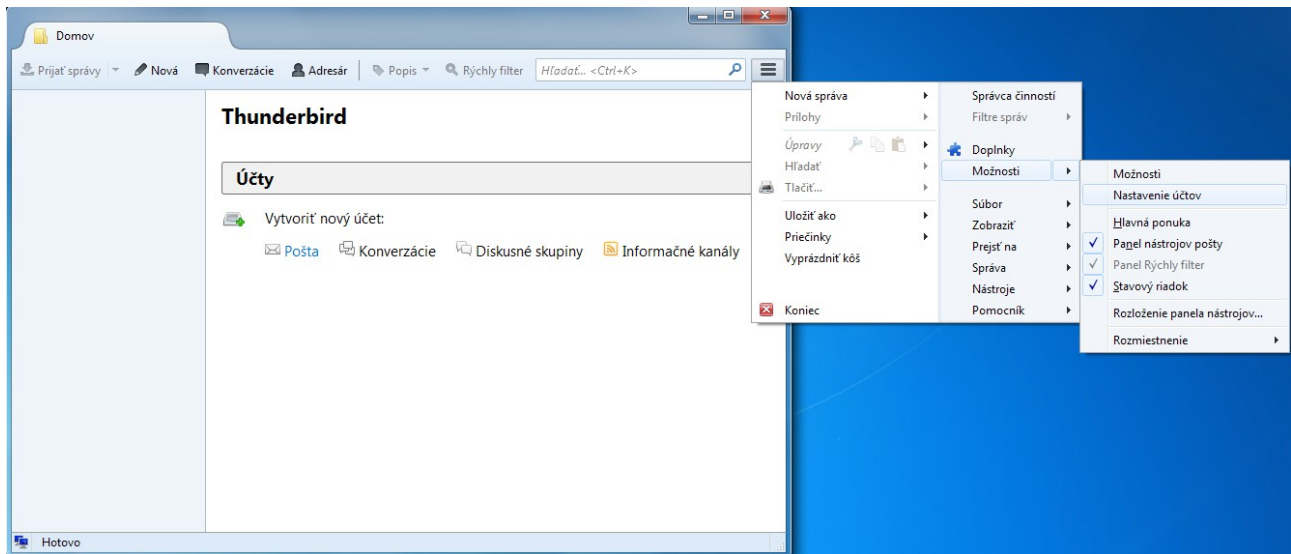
Domov

Prijať správy | Nová | Konverzácie | Adresár | Popis | Rýchly filter | Hľadať... <Ctrl+K>

Thunderbird

Účty

Vytvoriť nový účet:

Pošta | Konverzácie | Diskusné skupiny | Informačné kanály

Nová správa
Prílohy
Úpravy
Hľadať
Tlačiť...
Uložiť ako
Priečinky
Vyprázdniť kôš
Koniec

Správca činností
Filtre správ
Doplnky
Možnosti
Súbor
Zobraziť
Prejsť na
Správa
Nástroje
Pomocník

Možnosti
Nastavenie účtov
Hlavná ponuka
✓ Panel nástrojov pošty
✓ Panel Rýchly filter
✓ Stavový riadok
Rozloženie panela nástrojov...
Rozmiestnenie

Hotovo